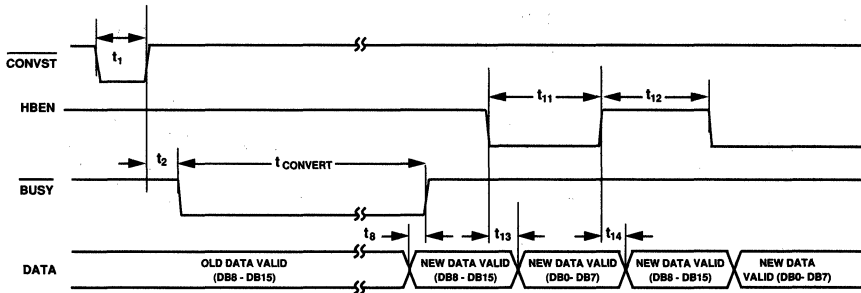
$t_1$

$\overline{CONVST}$

HBEN

$t_{11}$

$t_{12}$

$t_2$

$t_{CONVERT}$

$\overline{BUSY}$

$t_8$

$t_{13}$

$t_{14}$

DATA

OLD DATA VALID (DB8 - DB15)

NEW DATA VALID (DB8 - DB15)

NEW DATA VALID (DB0- DB7)

NEW DATA VALID (DB8 - DB15)

NEW DATA VALID (DB0- DB7)